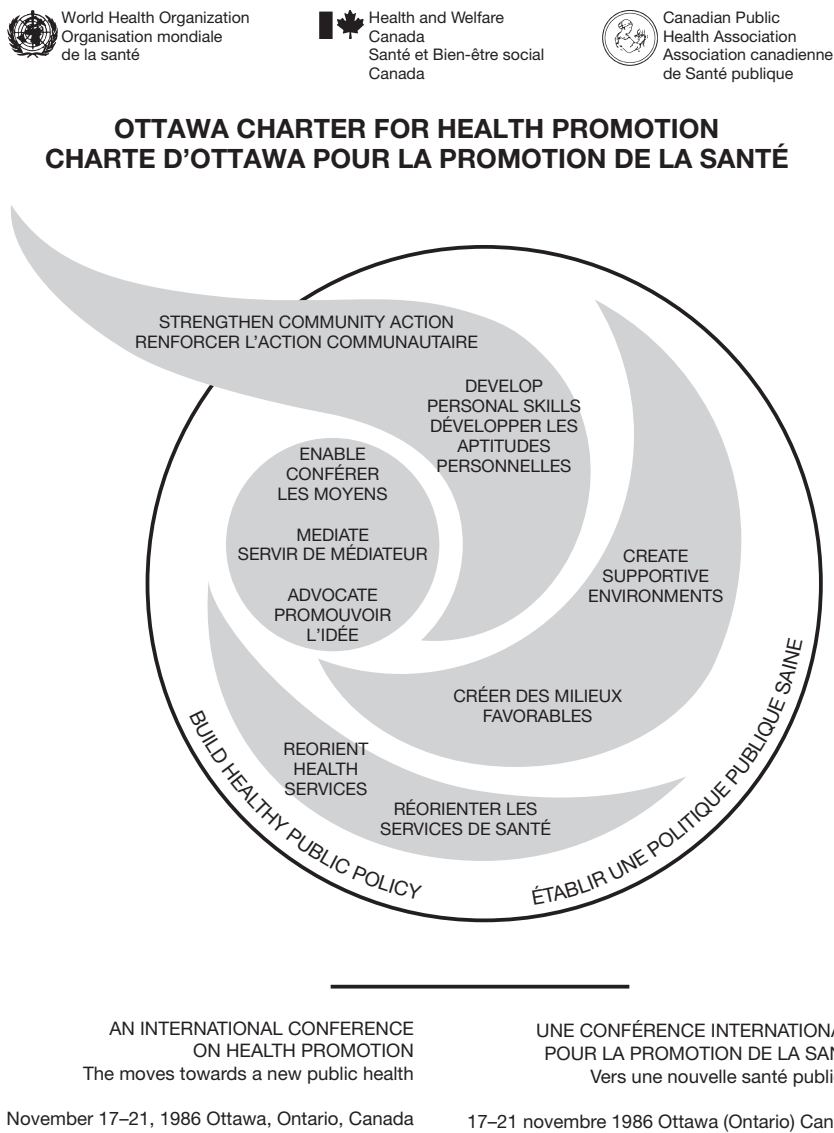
World Health Organization
Organisation mondiale
de la santé

Health and Welfare
Canada
Santé et Bien-être social
Canada

Canadian Public
Health Association
Association canadienne
de Santé publique

OTTAWA CHARTER FOR HEALTH PROMOTION
CHARTE D'OTTAWA POUR LA PROMOTION DE LA SANTÉ

STRENGTHEN COMMUNITY ACTION
RENFORCER L'ACTION COMMUNAUTAIRE

DEVELOP
PERSONAL SKILLS
DÉVELOPPER LES
APTITUDES
PERSONNELLES

ENABLE
CONFÉRER
LES MOYENS

MEDIATE
SERVIR DE MÉDIATEUR

ADVOCATE
PROMOUVOIR
L'IDÉE

CREATE
SUPPORTIVE
ENVIRONMENTS

CRÉER DES MILIEUX
FAVORABLES

REORIENT
HEALTH
SERVICES

RÉORIENTER LES
SERVICES DE SANTÉ

BUILD HEALTHY PUBLIC POLICY

ÉTABLIR UNE POLITIQUE PUBLIQUE SAINE

AN INTERNATIONAL CONFERENCE
ON HEALTH PROMOTION
The moves towards a new public health

November 17–21, 1986 Ottawa, Ontario, Canada

UNE CONFÉRENCE INTERNATIONA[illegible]
POUR LA PROMOTION DE LA SAN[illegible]
Vers une nouvelle santé publi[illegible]

17–21 novembre 1986 Ottawa (Ontario) Can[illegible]